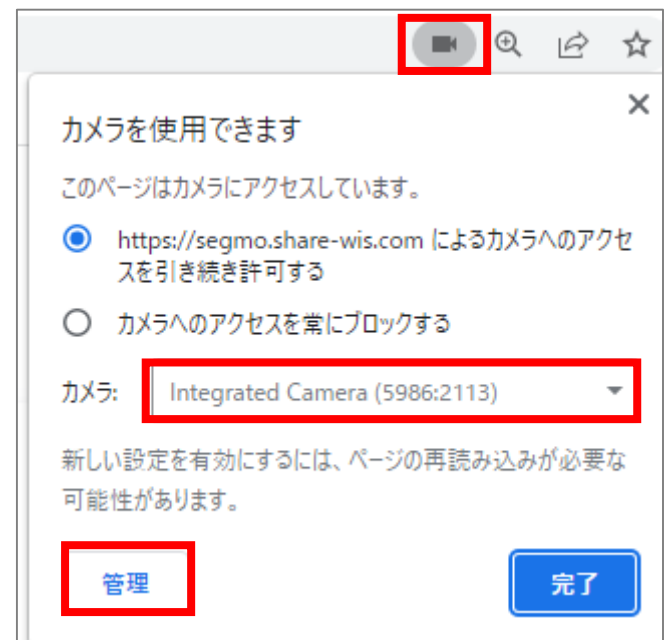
カメラを使用できます

このページはカメラにアクセスしています。

https://segmo.share-wis.com によるカメラへのアクセスを引き続き許可する

カメラへのアクセスを常にブロックする

カメラ: Integrated Camera (5986:2113)

新しい設定を有効にするには、ページの再読み込みが必要な可能性があります。

管理

完了